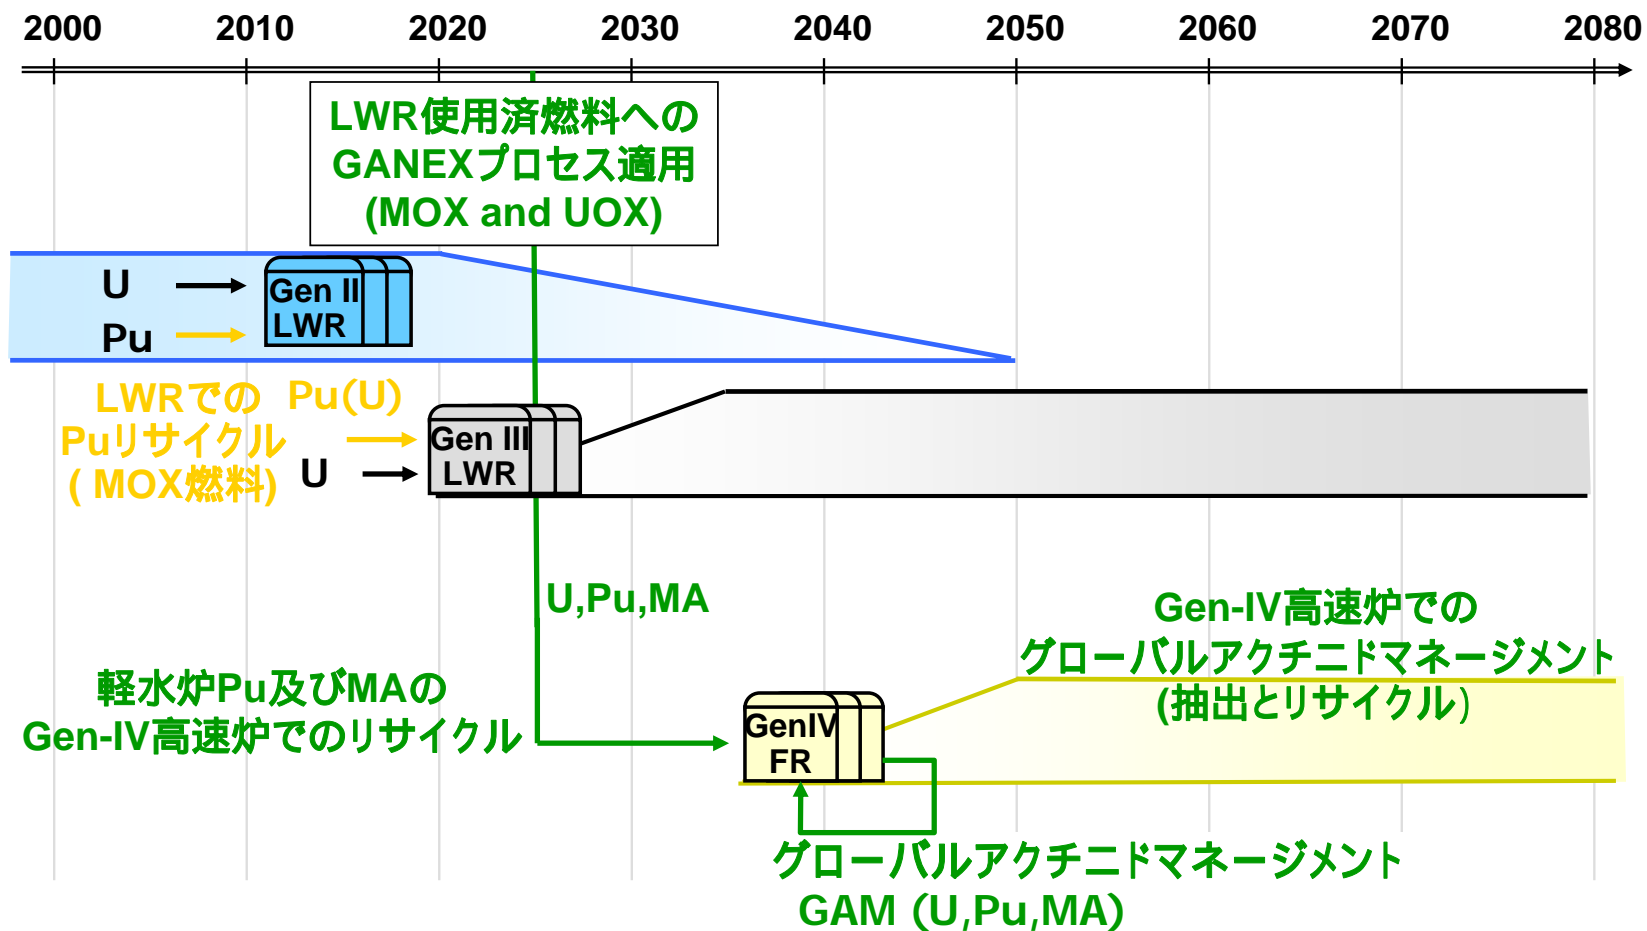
2000 2010 2020 2030 2040 2050 2060 2070 2080

LWR使用済燃料への GANEXプロセス適用 (MOX and UOX)

U

Pu

Gen II LWR

LWRでの Puリサイクル ( MOX燃料)

Pu(U)

U

Gen III LWR

U,Pu,MA

Gen-IV高速炉での グローバルアクチニドマネージメント (抽出とリサイクル)

軽水炉Pu及びMAの Gen-IV高速炉でのリサイクル

GenIV FR

グローバルアクチニドマネージメント GAM (U,Pu,MA)